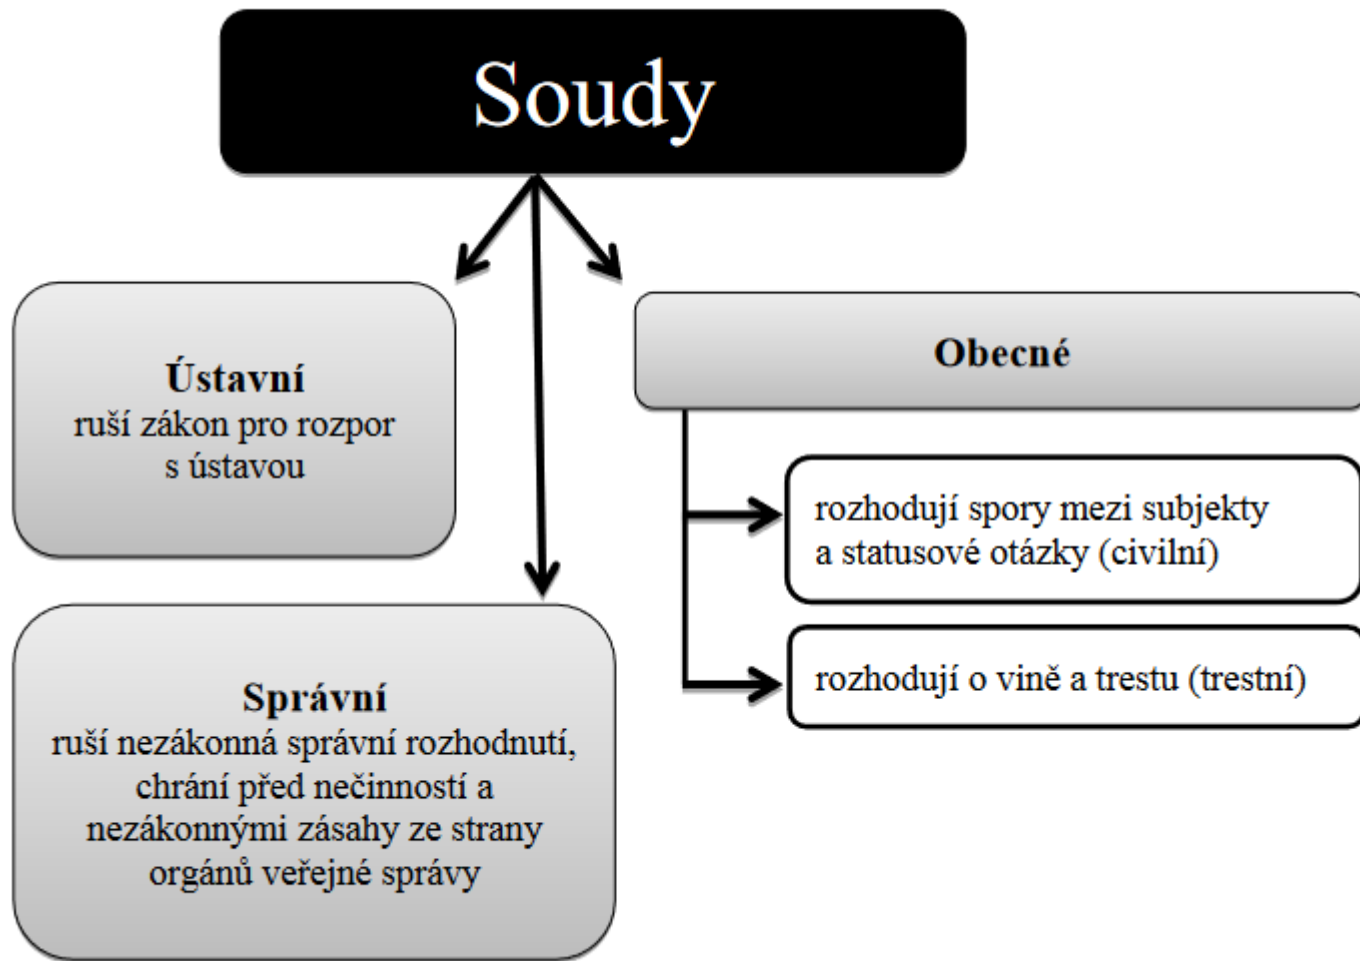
Soudy

Ústavní
ruší zákon pro rozpor s ústavou

Správní
ruší nezákonná správní rozhodnutí, chrání před nečinností a nezákonnými zásahy ze strany orgánů veřejné správy

Obecné

rozhodují spory mezi subjekty a statusové otázky (civilní)

rozhodují o vině a trestu (trestní)